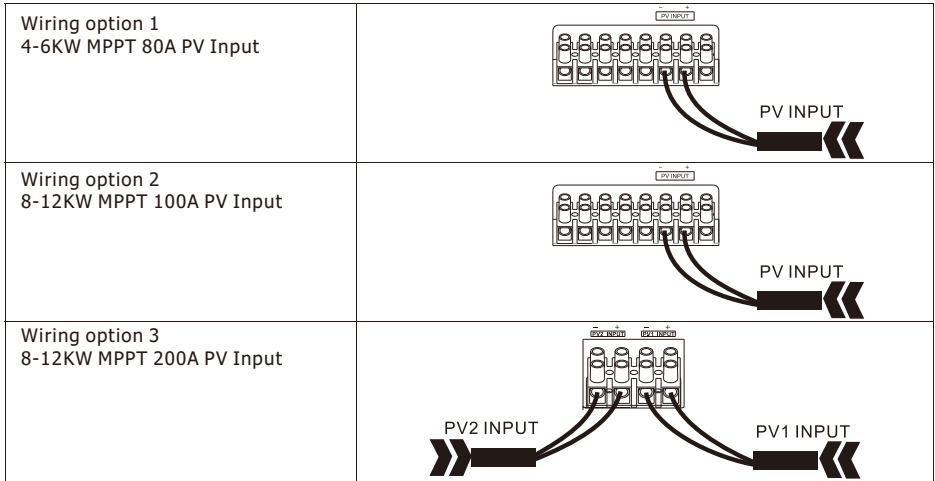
| | |
|---|---|
| Wiring option 1<br>4-6KW MPPT 80A PV Input | − +<br>PV INPUT<br>PV INPUT |
| Wiring option 2<br>8-12KW MPPT 100A PV Input | − +<br>PV INPUT<br>PV INPUT |
| Wiring option 3<br>8-12KW MPPT 200A PV Input | − + − +<br>PV2 INPUT PV1 INPUT<br>PV2 INPUT PV1 INPUT |